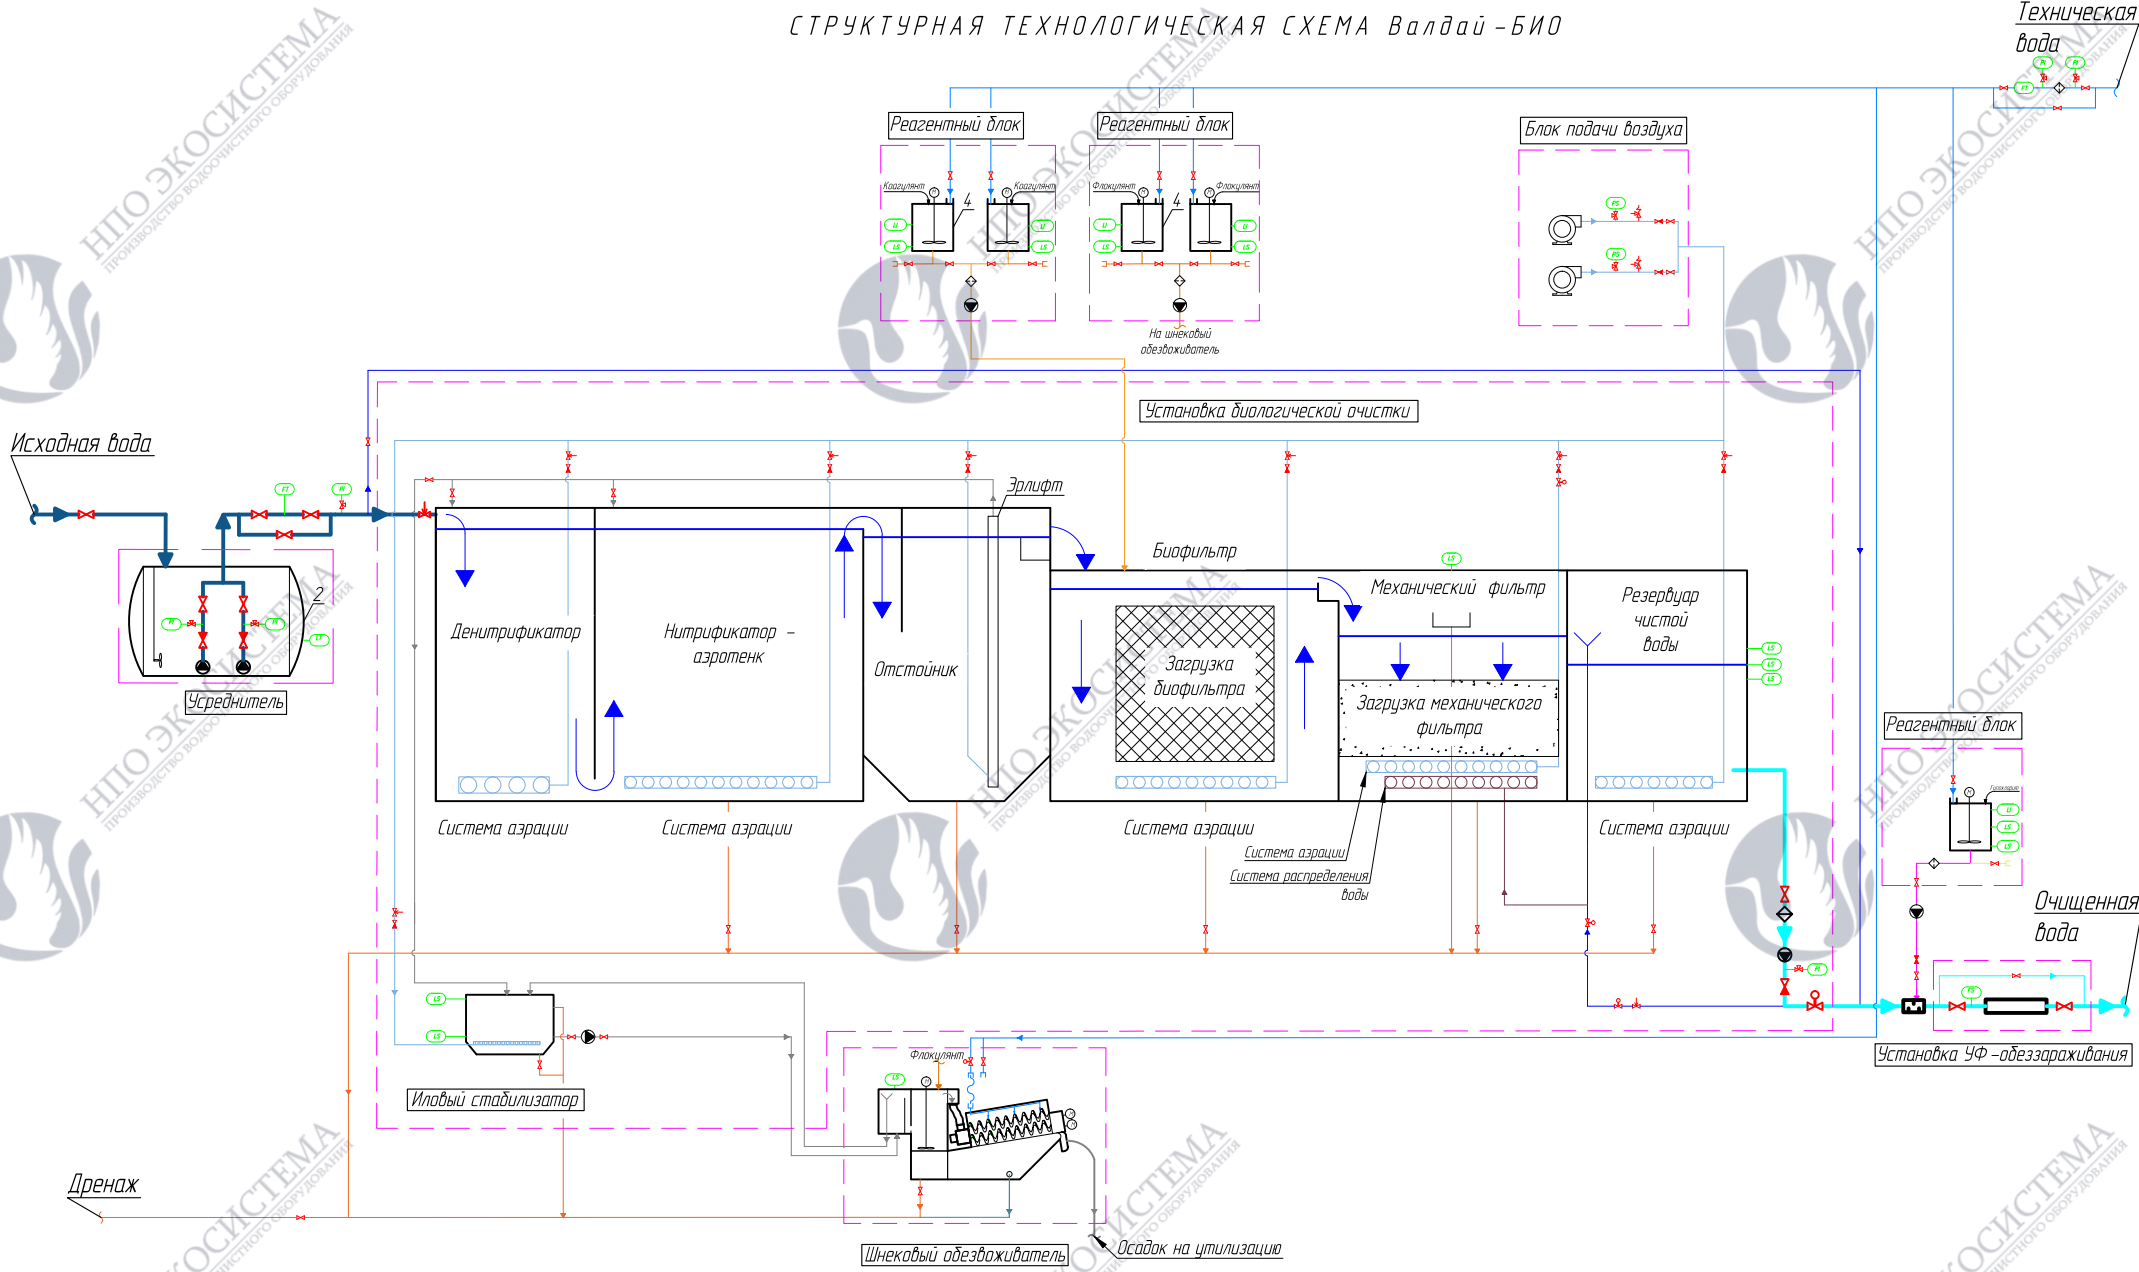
СТРУКТУРНАЯ ТЕХНОЛОГИЧЕСКАЯ СХЕМА Валдай-БИО

Техническая вода

Реагентный блок

Реагентный блок

Блок подачи воздуха

Коагулянт

Коагулянт

Флокулянт

Флокулянт

4

4

На шнековый обезвоживатель

Установка биологической очистки

Исходная вода

Эрлифт

Биофильтр

Механический фильтр

Резервуар чистой воды

Денитрификатор

Нитрификатор - аэротенк

Отстойник

Загрузка биофильтра

Загрузка механического фильтра

2

Усреднитель

Система аэрации

Система аэрации

Система аэрации

Система аэрации

Система распределения воды

Система аэрации

Реагентный блок

Очищенная вода

Иловый стабилизатор

Флокулянт

Установка УФ-обеззараживания

Дренаж

Шнековый обезвоживатель

Осадок на утилизацию

НПО ЭКОСИСТЕМА
ПРОИЗВОДСТВО ВОДООЧИСТНОГО ОБОРУДОВАНИЯ